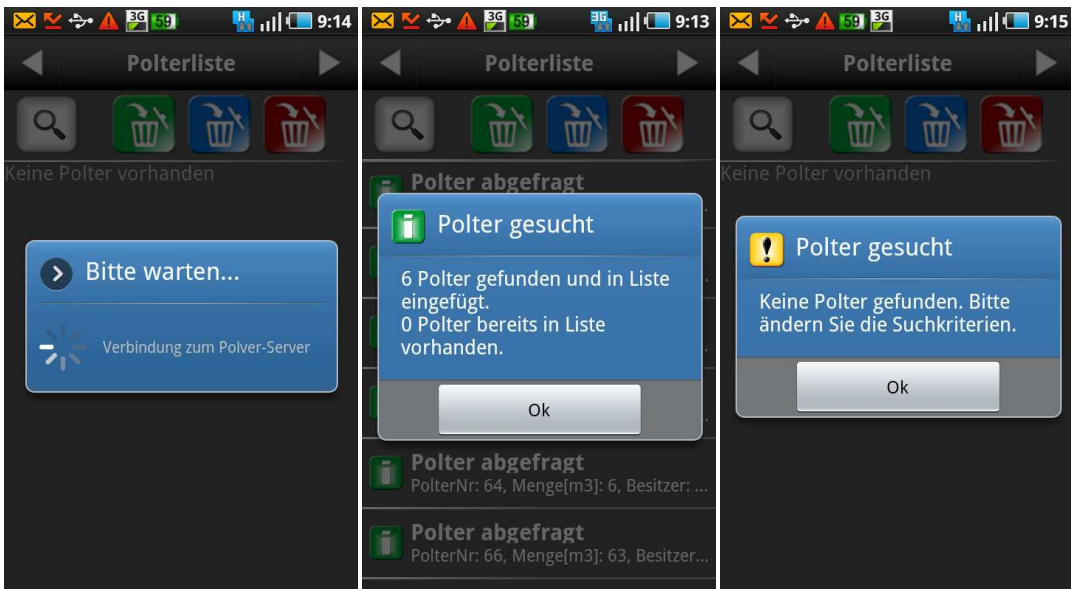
3G 59 9:14

Polterliste

Keine Polter vorhanden

Bitte warten...

Verbindung zum Polver-Server

3G 59 9:13

Polterliste

Polter abgefragt

Polter gesucht

6 Polter gefunden und in Liste eingefügt.
0 Polter bereits in Liste vorhanden.

Ok

Polter abgefragt
PolterNr: 64, Menge[m3]: 6, Besitzer: ...

Polter abgefragt
PolterNr: 66, Menge[m3]: 63, Besitzer...

59 3G 9:15

Polterliste

Keine Polter vorhanden

Polter gesucht

Keine Polter gefunden. Bitte ändern Sie die Suchkriterien.

Ok